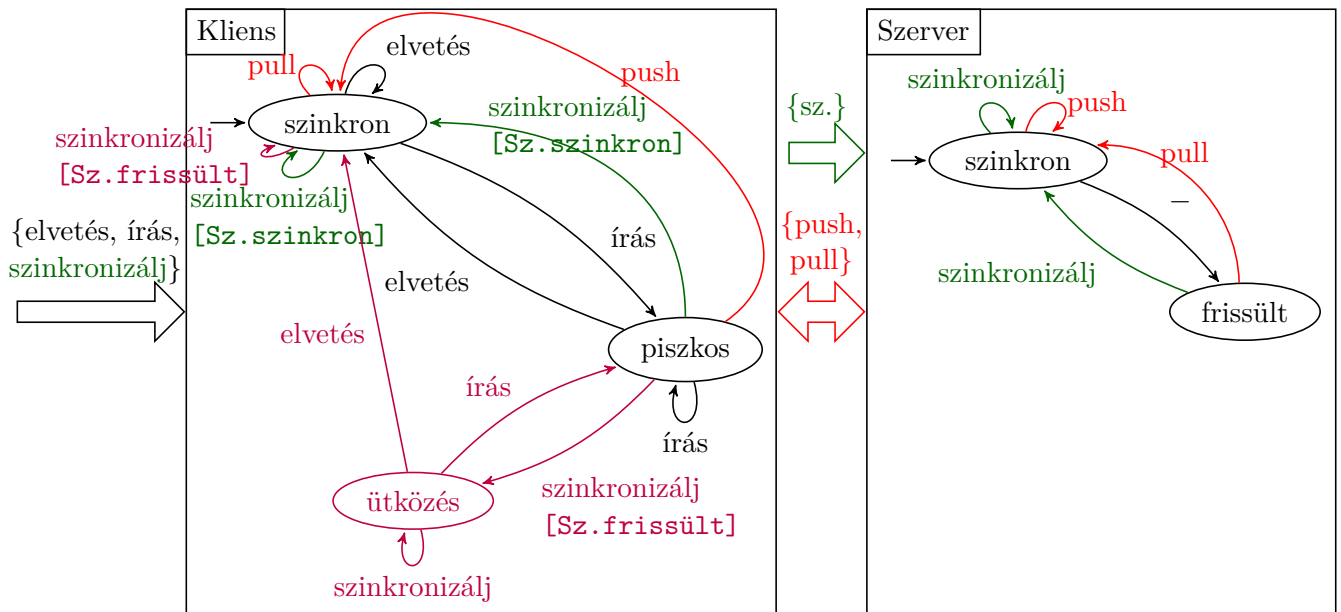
Kliens

pull

elvetés

push

szinkronizálj
[Sz.frissült]

szinkron

szinkronizálj
[Sz.szinkron]

szinkronizálj
[Sz.szinkron]

{elvetés, írás, szinkronizálj}

írás

elvetés

elvetés

piszkos

írás

írás

ütközés

szinkronizálj
[Sz.frissült]

szinkronizálj

{sz.}

{push, pull}

Szerver

szinkronizálj

push

szinkron

pull

–

szinkronizálj

frissült